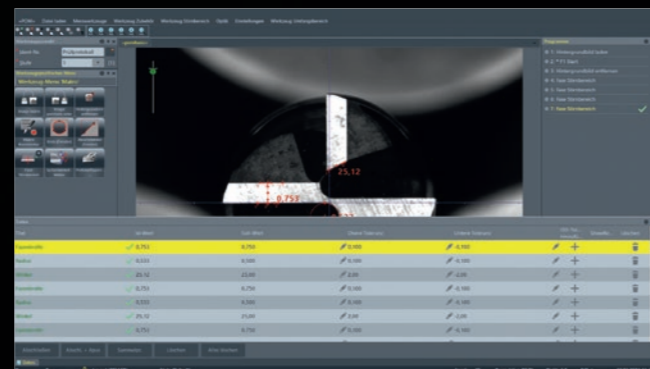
Datei laden · Messwerkzeuge · Werkzeug Schnitt · Werkzeug Stirnbereich · Optik · Einstellungen · Werkzeug Umfangsbereich

Prüfprotokoll

25,12

0,753

| Name | Istwert | Soll-Wert | Obere Toleranz | Untere Toleranz |
|---|---|---|---|---|
| Fasenbreite | 0,751 | 0,750 | 0,000 | -0,000 |
| Radius | 0,024 | 0,000 | 0,000 | -0,000 |
| Winkel | 25,12 | 22,00 | 2,00 | -2,00 |
| Fasenbreite | 0,753 | 0,750 | 0,000 | -0,000 |
| Radius | 0,023 | 0,000 | 0,000 | -0,000 |
| Winkel | 25,12 | 25,00 | 2,00 | -2,00 |
| Fasenbreite | 0,751 | 0,750 | 0,000 | -0,000 |

Abschließen · Export · Speichern · Löschen · Alle löschen